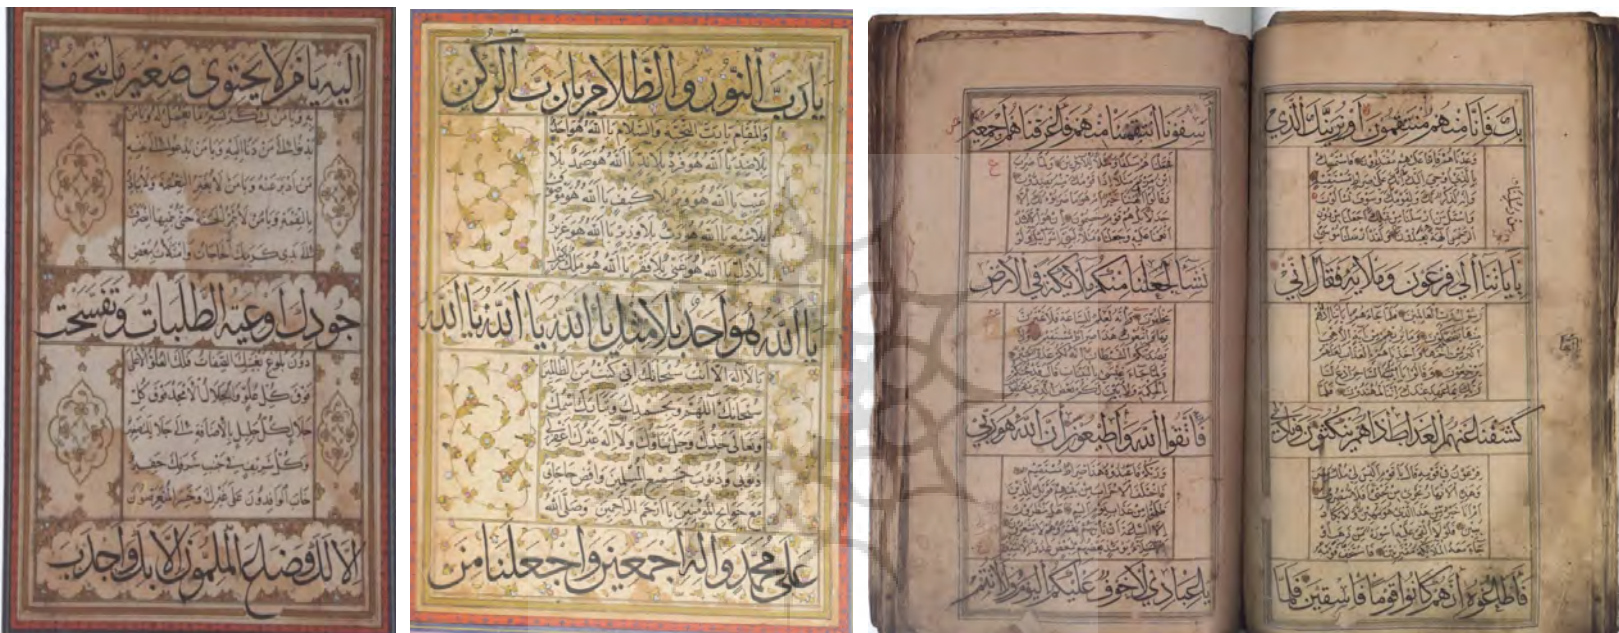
اليه يا من لا يحتوي صغير يتحف

جود له وعية الطلبات وتفسحت

الا لذا فضل الملهوف الا بل واجب

يا رب النور والظلام يا رب الركن

يا الله هو واحد بلا مثال يا الله يا الله يا الله

على محمد واله اجمعين واجعلنا من

اسقينا منهم فاغرقناهم اجمعين

تنشا لجعلنا منكم ملائكة في الارض

فاتقوا الله واطيعون ان الله هو ربي

يا عبادي لا خوف عليكم اليوم ولا انتم

بك فانا منهم منتقمون او نرينك الذي

يا ايتنا الى فرعون وملايه فقال اني

كشفنا عنهم العذاب الى اجل هم بالغوه اذا هم ينكثون

فاطاعوه انهم كانوا قوما فاسقين فلما

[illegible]